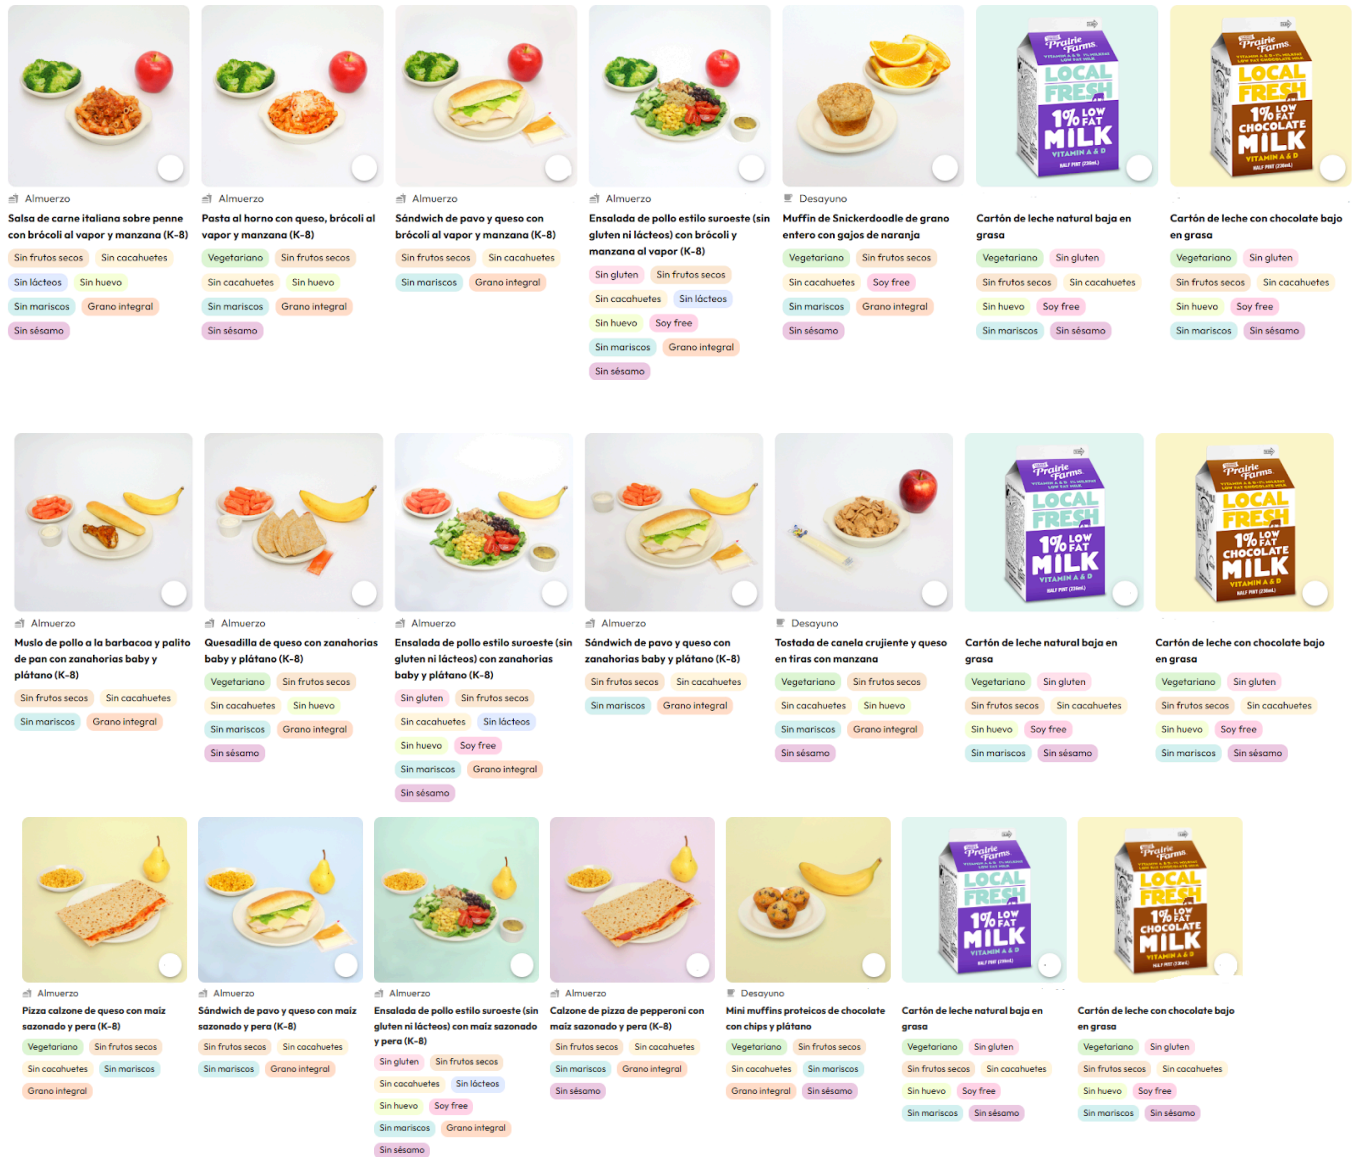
Almuerzo
Salsa de carne italiana sobre penne con brócoli al vapor y manzana (K-8)
Sin frutos secos
Sin cacahuetes
Sin lácteos
Sin huevo
Sin mariscos
Grano integral
Sin sésamo

Almuerzo
Pasta al horno con queso, brócoli al vapor y manzana (K-8)
Vegetariano
Sin frutos secos
Sin cacahuetes
Sin huevo
Sin mariscos
Grano integral
Sin sésamo

Almuerzo
Sándwich de pavo y queso con brócoli al vapor y manzana (K-8)
Sin frutos secos
Sin cacahuetes
Sin mariscos
Grano integral

Almuerzo
Ensalada de pollo estilo suroeste (sin gluten ni lácteos) con brócoli y manzana al vapor (K-8)
Sin gluten
Sin frutos secos
Sin cacahuetes
Sin lácteos
Sin huevo
Soy free
Sin mariscos
Grano integral
Sin sésamo

Desayuno
Muffin de Snickerdoodle de grano entero con gajos de naranja
Vegetariano
Sin frutos secos
Sin cacahuetes
Soy free
Sin mariscos
Grano integral
Sin sésamo

Prairie Farms LOCAL FRESH 1% LOW FAT MILK VITAMIN A & D
Cartón de leche natural baja en grasa
Vegetariano
Sin gluten
Sin frutos secos
Sin cacahuetes
Sin huevo
Soy free
Sin mariscos
Sin sésamo

Prairie Farms LOCAL FRESH 1% LOW FAT CHOCOLATE MILK VITAMIN A & D
Cartón de leche con chocolate bajo en grasa
Vegetariano
Sin gluten
Sin frutos secos
Sin cacahuetes
Sin huevo
Soy free
Sin mariscos
Sin sésamo

Almuerzo
Muslo de pollo a la barbacoa y palito de pan con zanahorias baby y plátano (K-8)
Sin frutos secos
Sin cacahuetes
Sin mariscos
Grano integral

Almuerzo
Quesadilla de queso con zanahorias baby y plátano (K-8)
Vegetariano
Sin frutos secos
Sin cacahuetes
Sin huevo
Sin mariscos
Grano integral
Sin sésamo

Almuerzo
Ensalada de pollo estilo suroeste (sin gluten ni lácteos) con zanahorias baby y plátano (K-8)
Sin gluten
Sin frutos secos
Sin cacahuetes
Sin lácteos
Sin huevo
Soy free
Sin mariscos
Grano integral
Sin sésamo

Almuerzo
Sándwich de pavo y queso con zanahorias baby y plátano (K-8)
Sin frutos secos
Sin cacahuetes
Sin mariscos
Grano integral

Desayuno
Tostada de canela crujiente y queso en tiras con manzana
Vegetariano
Sin frutos secos
Sin cacahuetes
Sin huevo
Sin mariscos
Grano integral
Sin sésamo

Prairie Farms LOCAL FRESH 1% LOW FAT MILK VITAMIN A & D
Cartón de leche natural baja en grasa
Vegetariano
Sin gluten
Sin frutos secos
Sin cacahuetes
Sin huevo
Soy free
Sin mariscos
Sin sésamo

Prairie Farms LOCAL FRESH 1% LOW FAT CHOCOLATE MILK VITAMIN A & D
Cartón de leche con chocolate bajo en grasa
Vegetariano
Sin gluten
Sin frutos secos
Sin cacahuetes
Sin huevo
Soy free
Sin mariscos
Sin sésamo

Almuerzo
Pizza calzone de queso con maíz sazonado y pera (K-8)
Vegetariano
Sin frutos secos
Sin cacahuetes
Sin mariscos
Grano integral

Almuerzo
Sándwich de pavo y queso con maíz sazonado y pera (K-8)
Sin frutos secos
Sin cacahuetes
Sin mariscos
Grano integral

Almuerzo
Ensalada de pollo estilo suroeste (sin gluten ni lácteos) con maíz sazonado y pera (K-8)
Sin gluten
Sin frutos secos
Sin cacahuetes
Sin lácteos
Sin huevo
Soy free
Sin mariscos
Grano integral
Sin sésamo

Almuerzo
Calzone de pizza de pepperoni con maíz sazonado y pera (K-8)
Sin frutos secos
Sin cacahuetes
Sin mariscos
Grano integral
Sin sésamo

Desayuno
Mini muffins proteicos de chocolate con chips y plátano
Vegetariano
Sin frutos secos
Sin cacahuetes
Sin mariscos
Grano integral
Sin sésamo

Prairie Farms LOCAL FRESH 1% LOW FAT MILK VITAMIN A & D
Cartón de leche natural baja en grasa
Vegetariano
Sin gluten
Sin frutos secos
Sin cacahuetes
Sin huevo
Soy free
Sin mariscos
Sin sésamo

Prairie Farms LOCAL FRESH 1% LOW FAT CHOCOLATE MILK VITAMIN A & D
Cartón de leche con chocolate bajo en grasa
Vegetariano
Sin gluten
Sin frutos secos
Sin cacahuetes
Sin huevo
Soy free
Sin mariscos
Sin sésamo